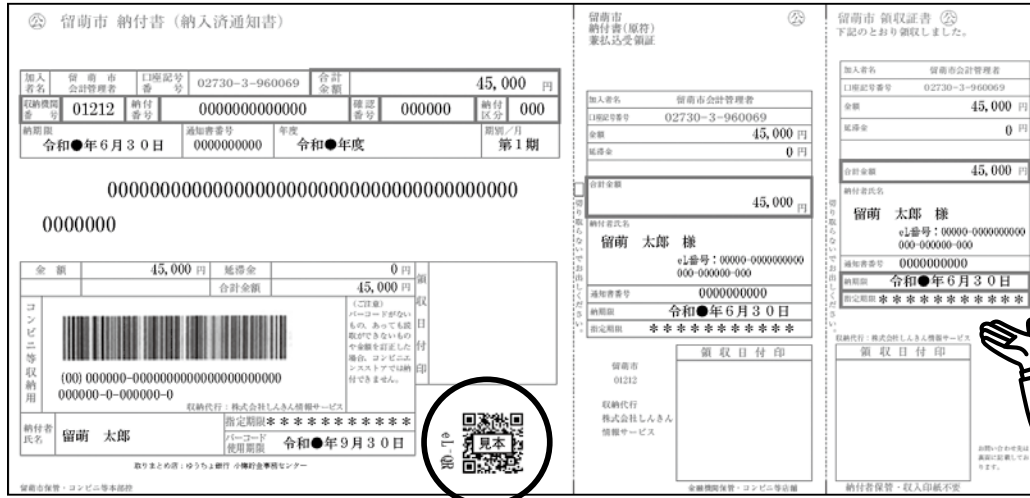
�港 留萌市 納付書（納入済通知書）

| 加入者名 | 留萌市会計管理者 | 口座記号番号 | 02730-3-960069 | 合計金額 | 45,000 円 |
|---|---|---|---|---|---|
| 収納機関番号 | 01212 | 納付番号 | 0000000000000 | 確認番号 | 000000 | 納付区分 | 000 |
| 納期限 | 令和●年6月30日 | 通知書番号 | 0000000000 | 年度 | 令和●年度 | 期別／月 | 第1期 |

0000000000000000000000000000000000000000

0000000

| 金額 | 45,000 円 | 延滞金 | 0 円 |
|---|---|---|---|
| | | 合計金額 | 45,000 円 |

領収日付印

コンビニ等収納用

（ご注意）バーコードがないもの、あっても読取ができないものや金額を訂正した場合は、コンビニエンスストアでは納付できません。

(00) 000000-000000000000000000000
000000-0-000000-0

収納代行：株式会社しんきん情報サービス

納付者氏名 留萌 太郎

指定期限 ＊＊＊＊＊＊＊＊＊＊
バーコード使用期限 令和●年9月30日

取りまとめ店：ゆうちょ銀行 小樽貯金事務センター

留萌市保管・コンビニ等本部控

eL番号
見本

留萌市
納付書(原符)
兼払込受領証

㊂

| 加入者名 | 留萌市会計管理者 |
|---|---|
| 口座記号番号 | 02730-3-960069 |
| 金額 | 45,000 円 |
| 延滞金 | 0 円 |
| 合計金額 | 45,000 円 |

切り取らないでお出しください。

納付者氏名
留萌 太郎 様
eL番号：00000-0000000000
000-000000-000

| 通知書番号 | 0000000000 |
|---|---|
| 納期限 | 令和●年6月30日 |
| 指定期限 | ＊＊＊＊＊＊＊＊＊＊ |

領収日付印

留萌市
01212

収納代行
株式会社しんきん
情報サービス

金融機関保管・コンビニ等店舗

留萌市 領収証書 ㊂
下記のとおり領収しました。

| 加入者名 | 留萌市会計管理者 |
|---|---|
| 口座記号番号 | 02730-3-960069 |
| 金額 | 45,000 円 |
| 延滞金 | 0 円 |
| 合計金額 | 45,000 円 |

切り取らないでお出しください。

納付者氏名
留萌 太郎 様
eL番号：00000-0000000000
000-000000-000

| 通知書番号 | 0000000000 |
|---|---|
| 納期限 | 令和●年6月30日 |
| 指定期限 | ＊＊＊＊＊＊＊＊＊＊ |

収納代行：株式会社しんきん情報サービス

領収日付印

お問い合わせ先は裏面に記載しております。

納付者保管・収入印紙不要